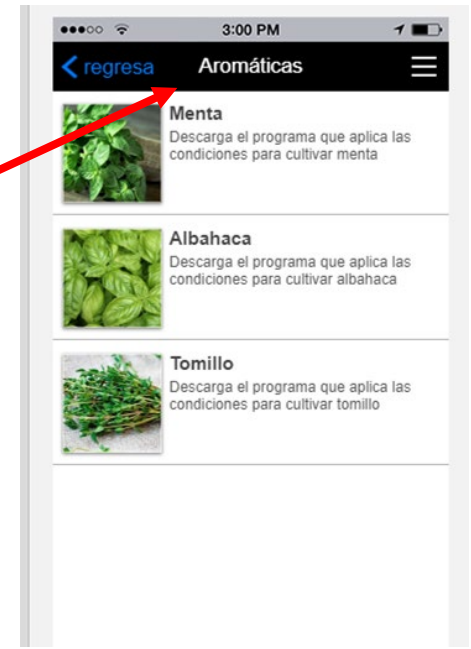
3:00 PM

regresa

Aromáticas

Menta
Descarga el programa que aplica las condiciones para cultivar menta

Albahaca
Descarga el programa que aplica las condiciones para cultivar albahaca

Tomillo
Descarga el programa que aplica las condiciones para cultivar tomillo